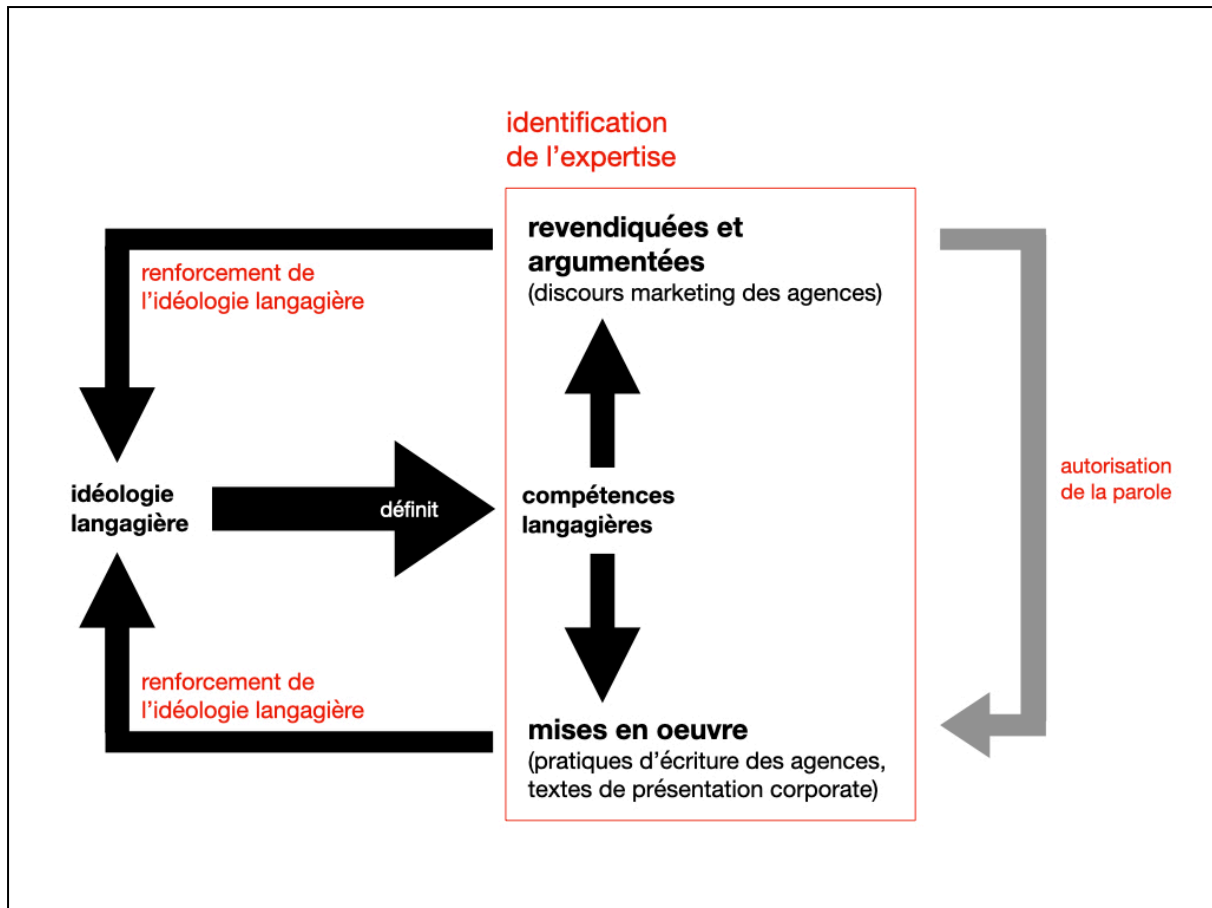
identification de l’expertise

revendiquées et argumentées
(discours marketing des agences)

renforcement de l’idéologie langagière

idéologie langagière

définit

compétences langagières

autorisation de la parole

renforcement de l’idéologie langagière

mises en oeuvre
(pratiques d’écriture des agences, textes de présentation corporate)